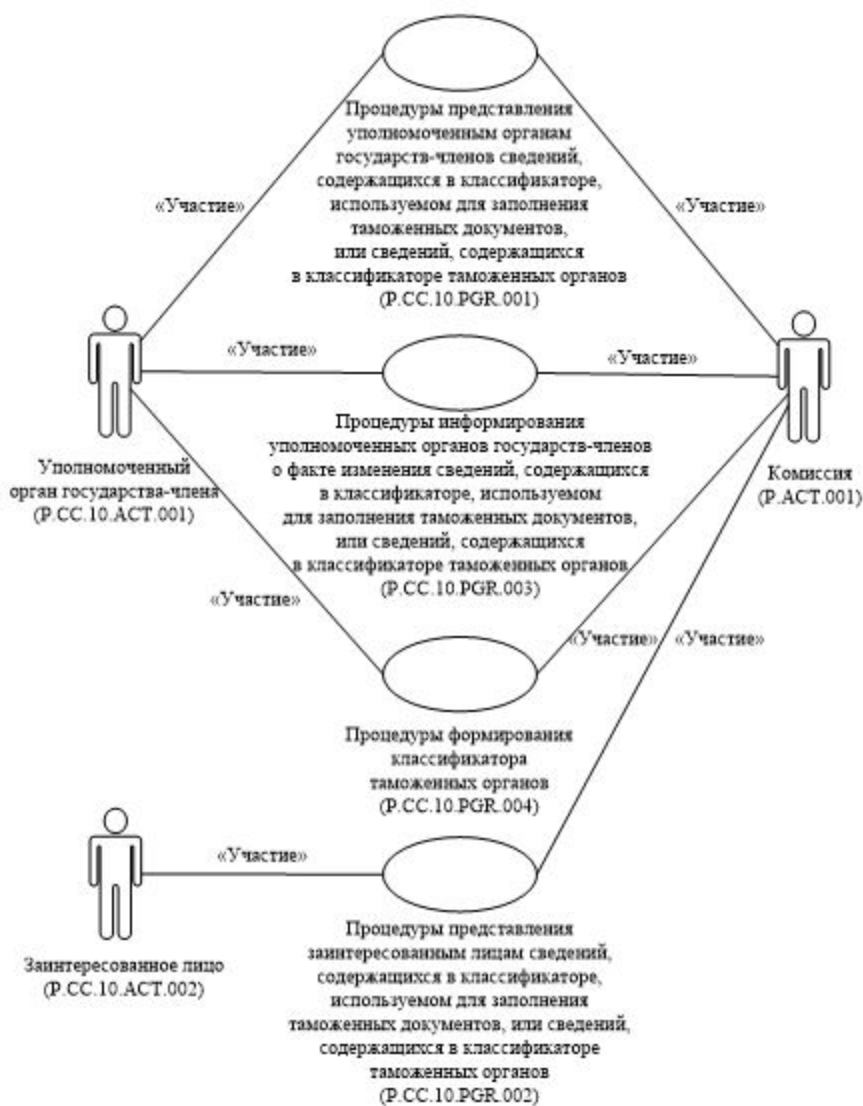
Процедуры представления уполномоченным органам государств-членов сведений, содержащихся в классификаторе, используемом для заполнения таможенных документов, или сведений, содержащихся в классификаторе таможенных органов (P.CC.10.PGR.001)

«Участие»

«Участие»

Уполномоченный орган государства-члена (P.CC.10.ACT.001)

«Участие»

«Участие»

Комиссия (P.ACT.001)

Процедуры информирования уполномоченных органов государств-членов о факте изменения сведений, содержащихся в классификаторе, используемом для заполнения таможенных документов, или сведений, содержащихся в классификаторе таможенных органов (P.CC.10.PGR.003)

«Участие»

«Участие»

«Участие»

Процедуры формирования классификатора таможенных органов (P.CC.10.PGR.004)

«Участие»

Заинтересованное лицо (P.CC.10.ACT.002)

Процедуры представления заинтересованным лицам сведений, содержащихся в классификаторе, используемом для заполнения таможенных документов, или сведений, содержащихся в классификаторе таможенных органов (P.CC.10.PGR.002)